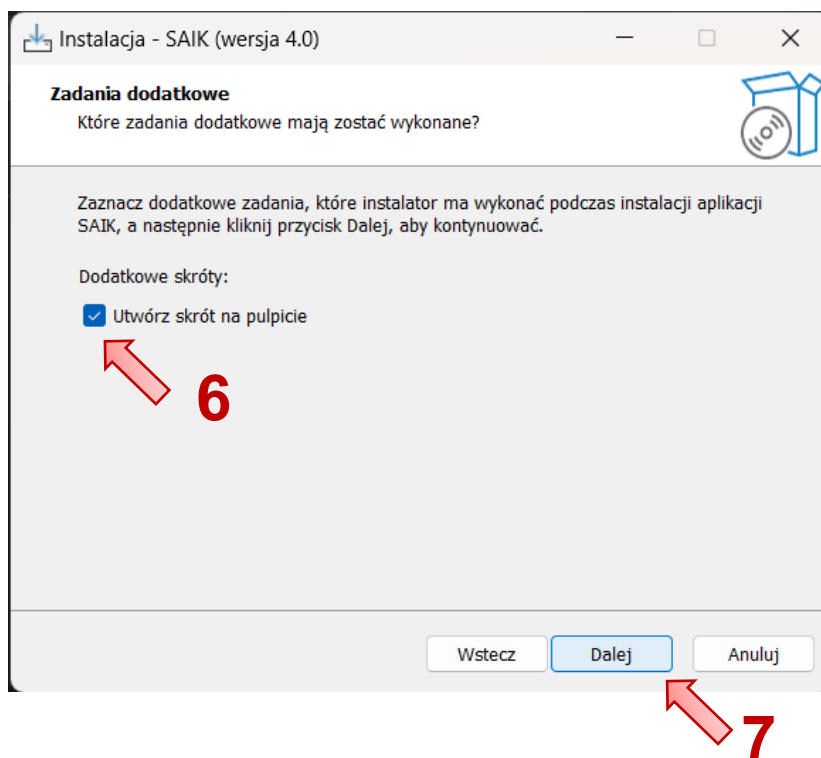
Instalacja - SAIK (wersja 4.0)

Zadania dodatkowe
Które zadania dodatkowe mają zostać wykonane?

Zaznacz dodatkowe zadania, które instalator ma wykonać podczas instalacji aplikacji SAIK, a następnie kliknij przycisk Dalej, aby kontynuować.

Dodatkowe skróty:

Utwórz skrót na pulpicie

6

Wstecz Dalej Anuluj

7